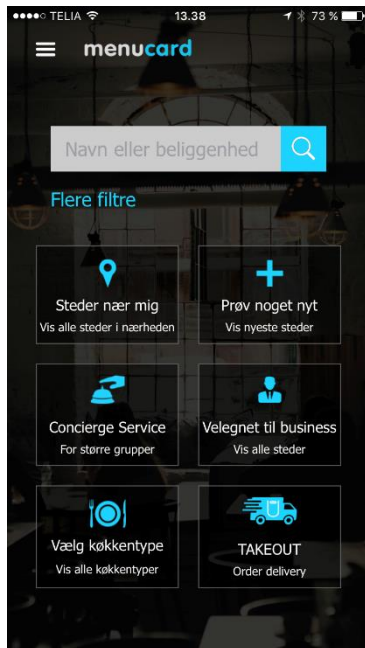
●●●●○ TELIA 13.38 73 %

menucard

Navn eller beliggenhed

Flere filtre

Steder nær mig
Vis alle steder i nærheden

Prøv noget nyt
Vis nyeste steder

Concierge Service
For større grupper

Velegnet til business
Vis alle steder

Vælg køkkentype
Vis alle køkkentyper

TAKEOUT
Order delivery